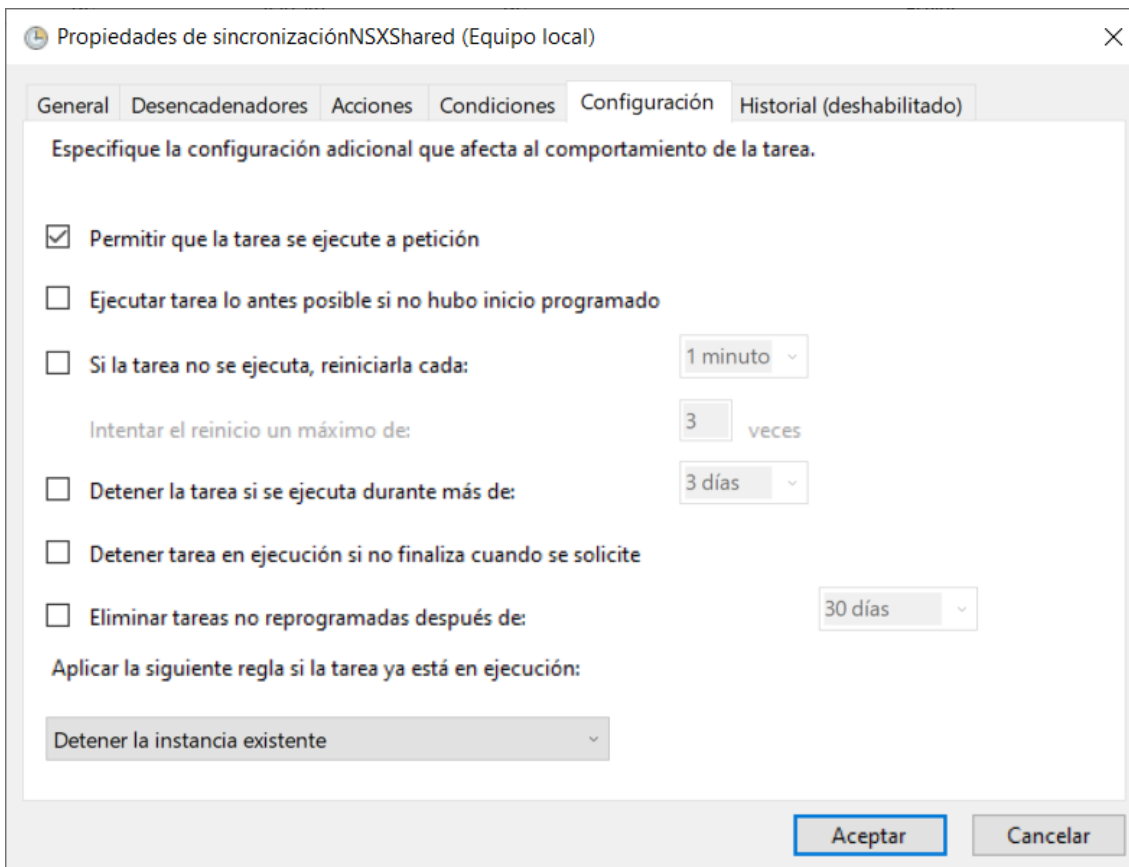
Propiedades de sincronizaciónNSXShared (Equipo local)

×

General | Desencadenadores | Acciones | Condiciones | Configuración | Historial (deshabilitado)

Especifique la configuración adicional que afecta al comportamiento de la tarea.

☑ Permitir que la tarea se ejecute a petición

☐ Ejecutar tarea lo antes posible si no hubo inicio programado

☐ Si la tarea no se ejecuta, reiniciarla cada: 1 minuto

Intentar el reinicio un máximo de: 3 veces

☐ Detener la tarea si se ejecuta durante más de: 3 días

☐ Detener tarea en ejecución si no finaliza cuando se solicite

☐ Eliminar tareas no reprogramadas después de: 30 días

Aplicar la siguiente regla si la tarea ya está en ejecución:

Detener la instancia existente

Aceptar | Cancelar